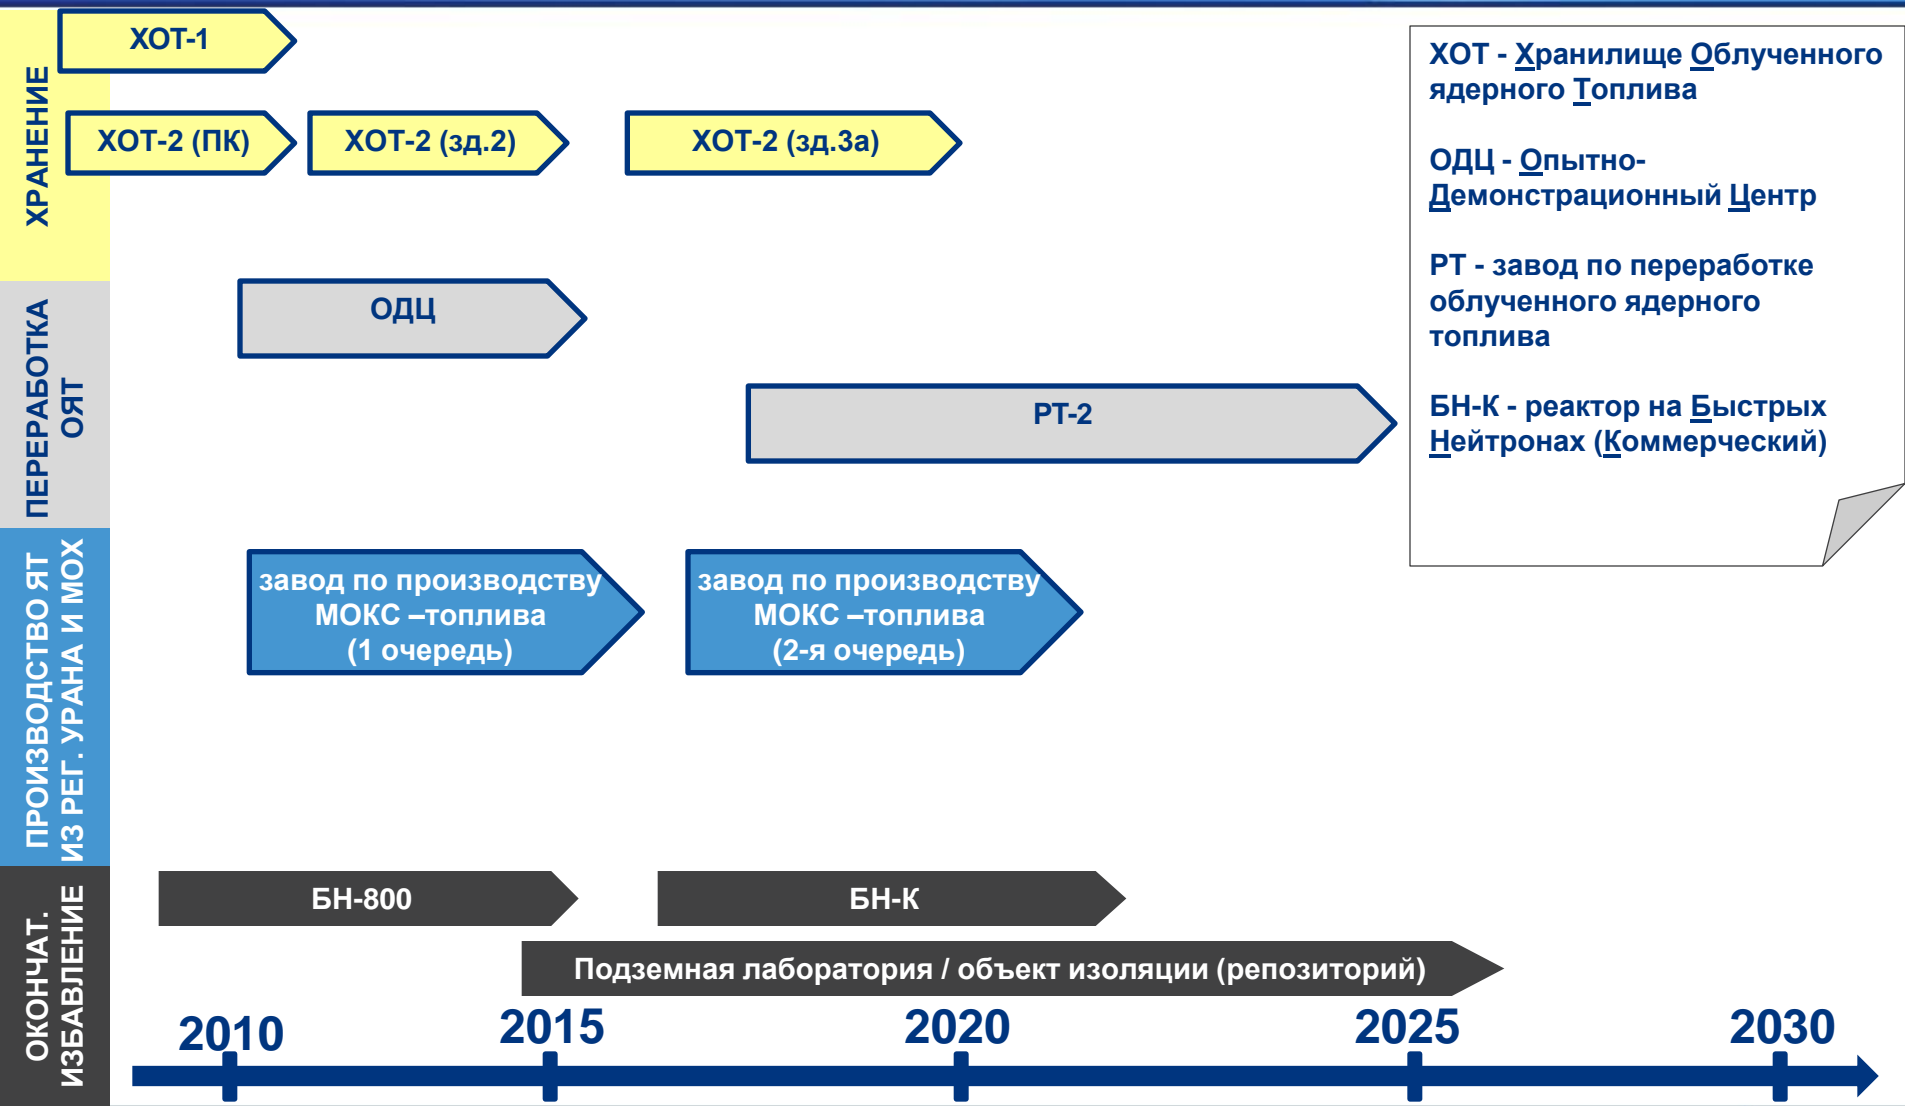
ХРАНЕНИЕ

ХОТ-1

ХОТ-2 (ПК)

ХОТ-2 (зд.2)

ХОТ-2 (зд.3а)

ХОТ - Хранилище Облученного ядерного Топлива

ОДЦ - Опытно-Демонстрационный Центр

РТ - завод по переработке облученного ядерного топлива

БН-К - реактор на Быстрых Нейтронах (Коммерческий)

ПЕРЕРАБОТКА ОЯТ

ОДЦ

РТ-2

ПРОИЗВОДСТВО ЯТ ИЗ РЕГ. УРАНА И МОХ

завод по производству МОКС –топлива (1 очередь)

завод по производству МОКС –топлива (2-я очередь)

ОКОНЧАТ. ИЗБАВЛЕНИЕ

БН-800

БН-К

Подземная лаборатория / объект изоляции (репозиторий)

2010

2015

2020

2025

2030